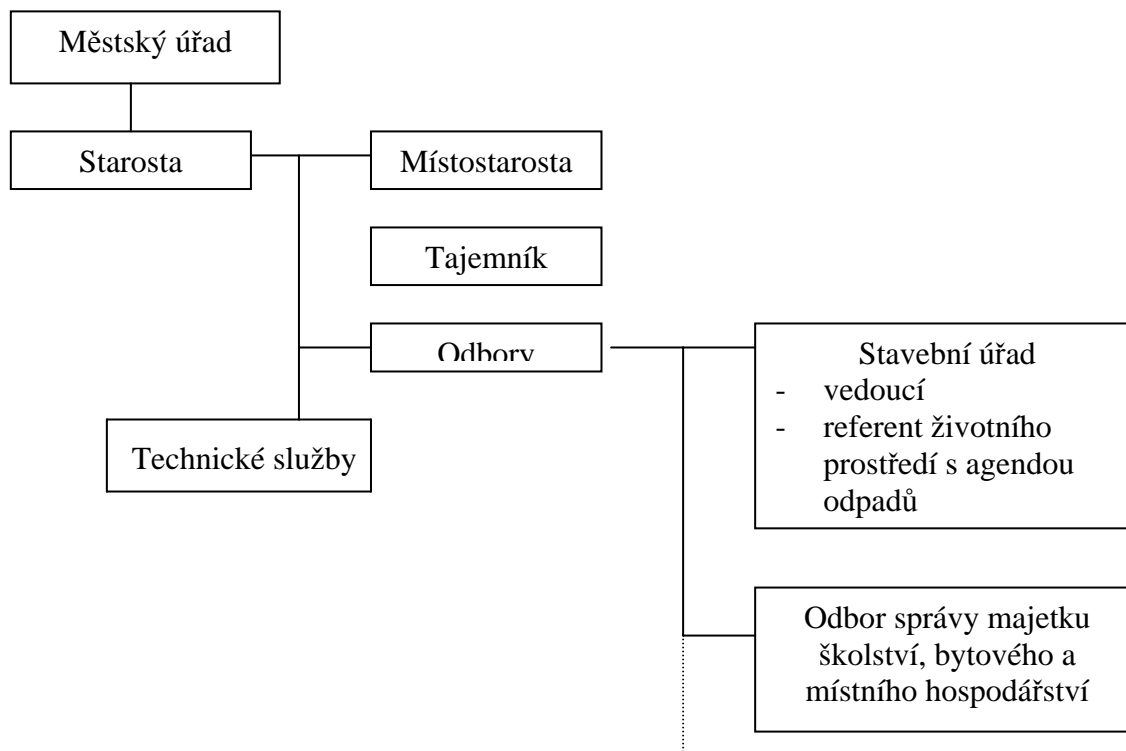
Městský úřad

Starosta

Místostarosta

Tajemník

Odbory

Technické služby

Stavební úřad
- vedoucí
- referent životního prostředí s agendou odpadů

Odbor správy majetku školství, bytového a místního hospodářství